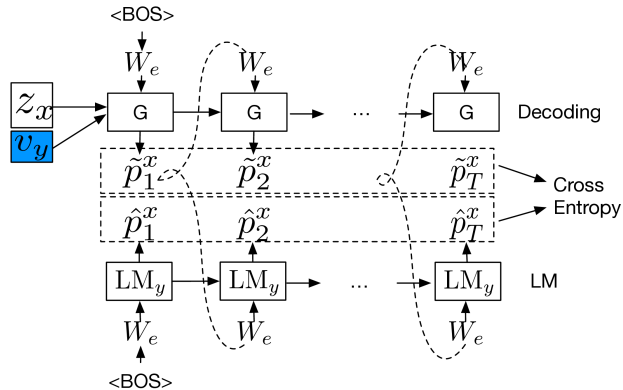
<BOS>

$W_e$

$W_e$

$W_e$

$z_x$

$v_y$

G

G

···

G

Decoding

$\tilde{p}_1^x$

$\tilde{p}_2^x$

$\tilde{p}_T^x$

Cross Entropy

$\hat{p}_1^x$

$\hat{p}_2^x$

$\hat{p}_T^x$

$\mathrm{LM}_y$

$\mathrm{LM}_y$

···

$\mathrm{LM}_y$

LM

$W_e$

$W_e$

$W_e$

<BOS>